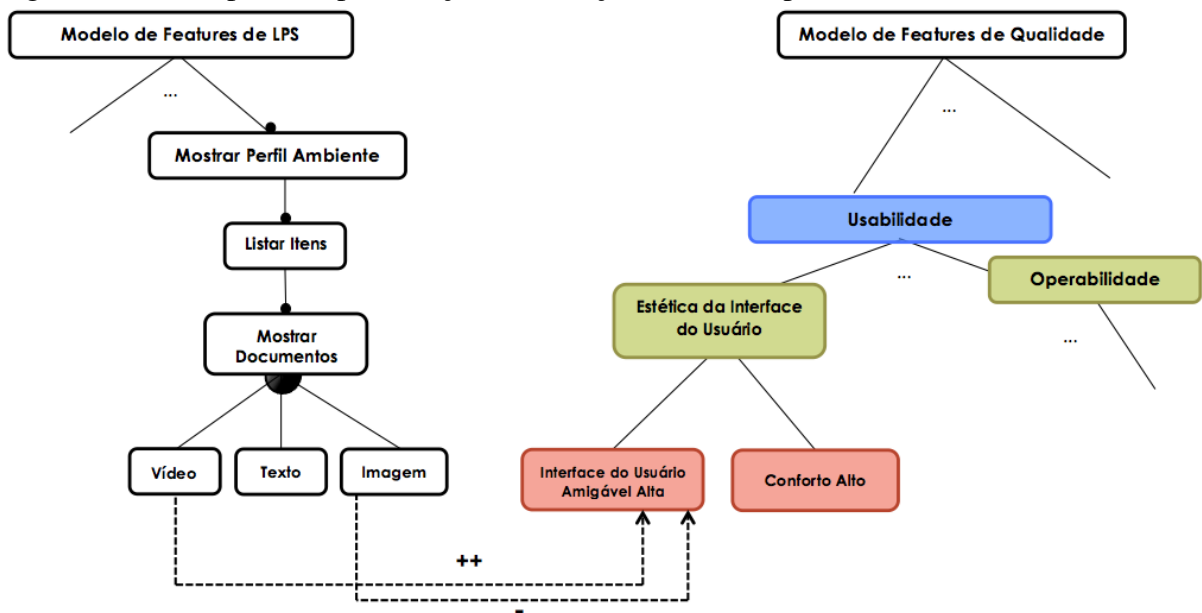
Modelo de Features de LPS

...

Mostrar Perfil Ambiente

Listar Itens

Mostrar Documentos

Vídeo

Texto

Imagem

Modelo de Features de Qualidade

...

Usabilidade

...

Operabilidade

...

Estética da Interface do Usuário

Interface do Usuário Amigável Alta

Conforto Alto

++

-